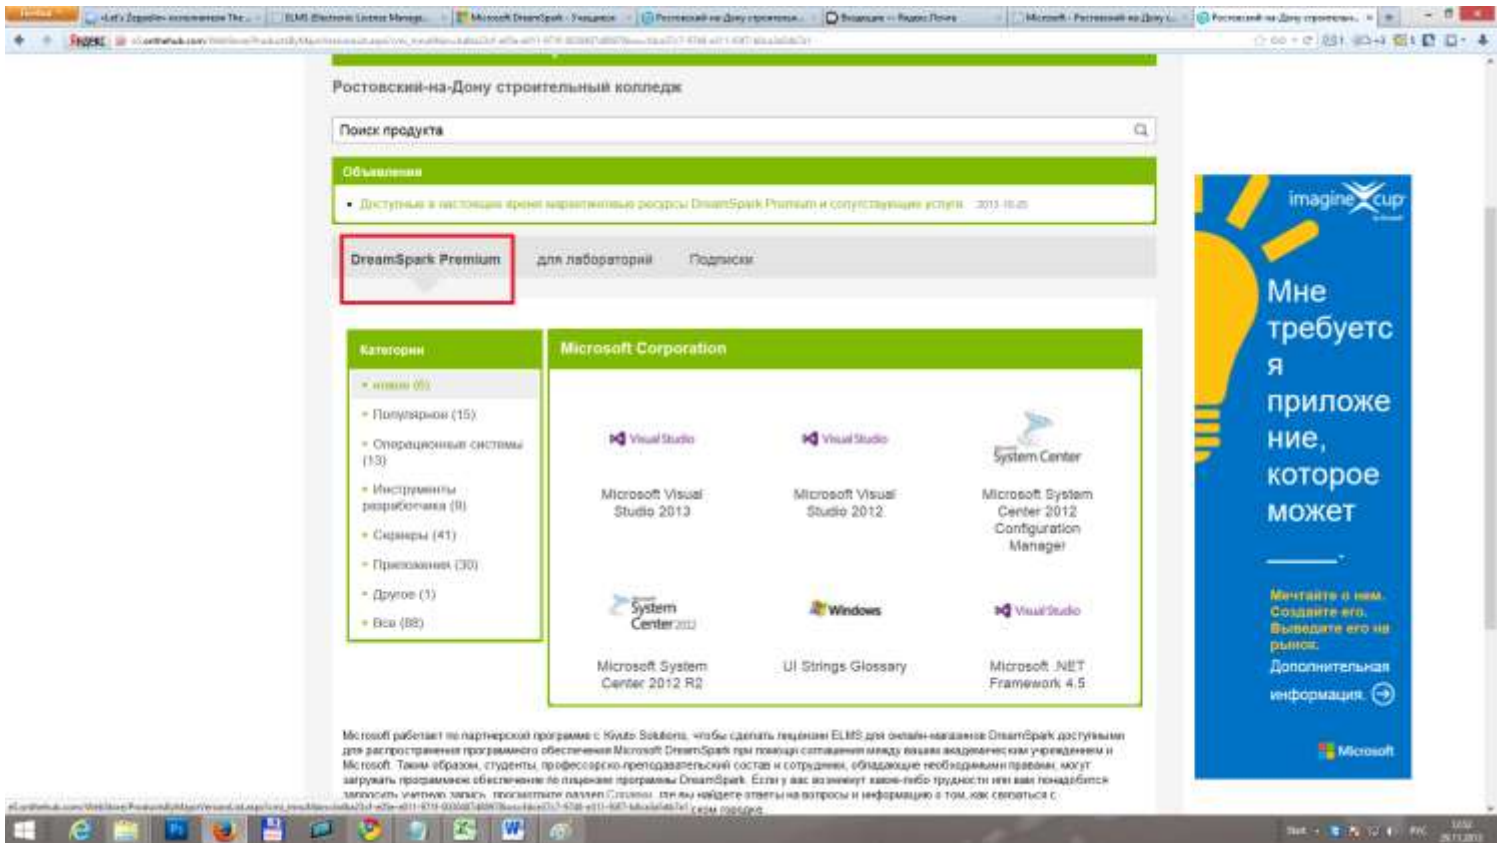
Ростовский-на-Дону строительный колледж

Поиск продукта

Объявления

• Доступные в настоящее время маркетинговые ресурсы DreamSpark Premium и сопутствующие услуги 2013 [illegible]

DreamSpark Premium
для лабораторий
Подписки

Категории
• новое (6)
• Популярные (15)
• Операционные системы (13)
• Инструменты разработчика (9)
• Серверы (41)
• Приложения (30)
• Другое (1)
• Все (88)

Microsoft Corporation

Visual Studio
Microsoft Visual Studio 2013

Visual Studio
Microsoft Visual Studio 2012

System Center
Microsoft System Center 2012 Configuration Manager

System Center 2012
Microsoft System Center 2012 R2

Windows
UI Strings Glossary

Visual Studio
Microsoft .NET Framework 4.5

Microsoft работает по партнерской программе с Kivuto Solutions, чтобы сделать лицензии ELMS для онлайн-магазинов DreamSpark доступными для распространения программного обеспечения Microsoft DreamSpark при помощи соглашения между вашим академическим учреждением и Microsoft. Таким образом, студенты, профессорско-преподавательский состав и сотрудники, обладающие необходимыми правами, могут загружать программное обеспечение по лицензии программы DreamSpark. Если у вас возникнут какие-либо трудности или вам понадобится запросить учетную запись, просмотрите раздел Справки, где вы найдете ответы на вопросы и информацию о том, как связаться с сервисом поддержки.

imagine cup

Мне требуется приложение, которое может ___

Мечтайте о нем. Создайте его. Выведите его на рынок.
Дополнительная информация

Microsoft